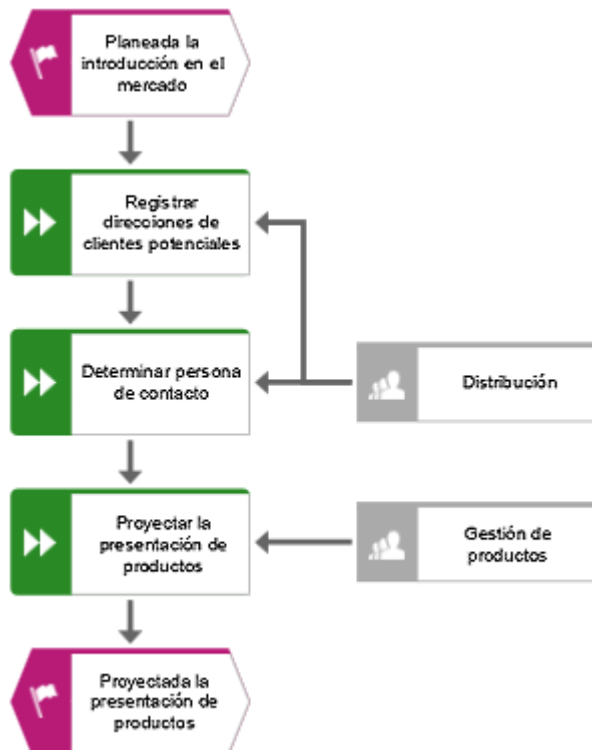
Planeada la introducción en el mercado

Registrar direcciones de clientes potenciales

Determinar persona de contacto

Distribución

Proyectar la presentación de productos

Gestión de productos

Proyectada la presentación de productos